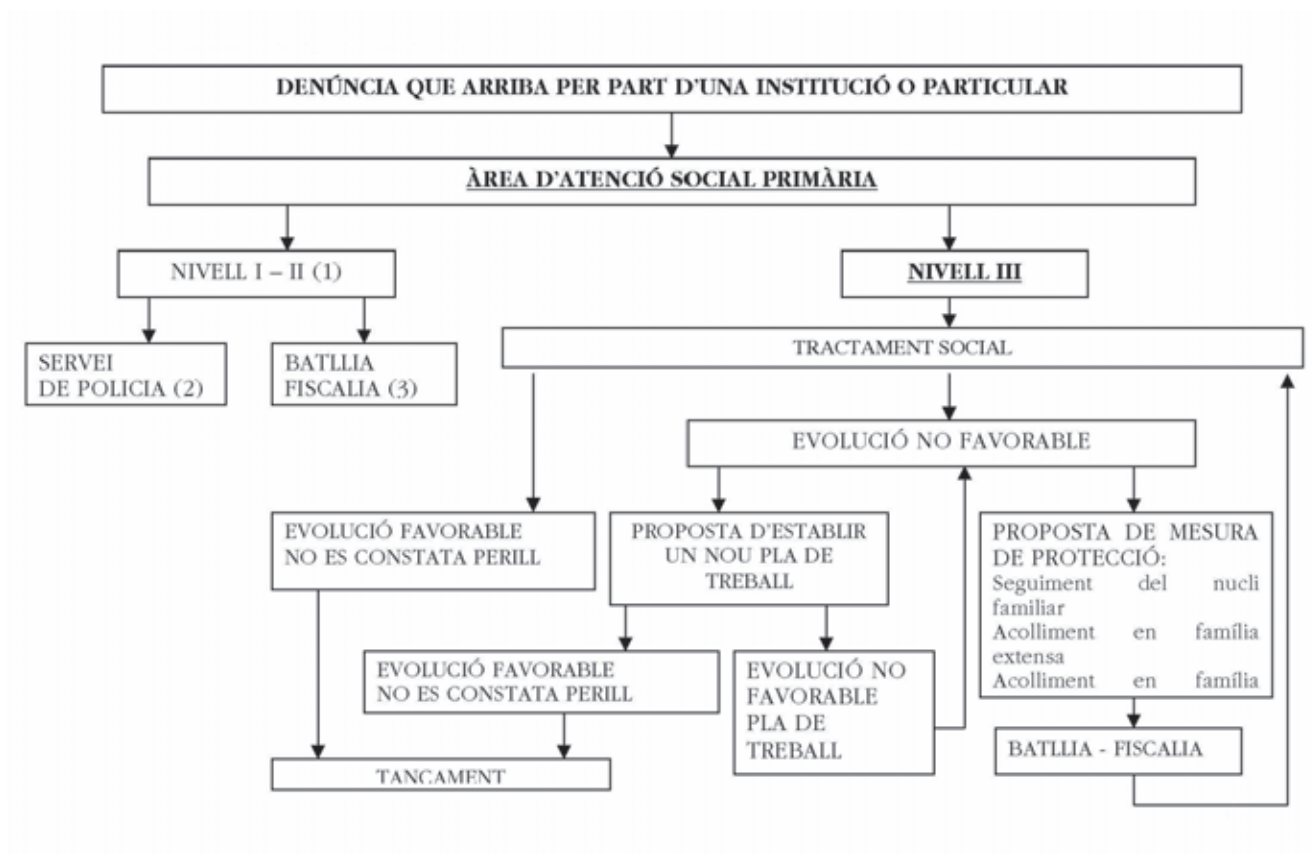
DENÚNCIA QUE ARRIBA PER PART D'UNA INSTITUCIÓ O PARTICULAR

ÀREA D'ATENCIÓ SOCIAL PRIMÀRIA

NIVELL I – II (1)

NIVELL III

SERVEI DE POLICIA (2)

BATLLIA FISCALIA (3)

TRACTAMENT SOCIAL

EVOLUCIÓ NO FAVORABLE

EVOLUCIÓ FAVORABLE NO ES CONSTATA PERILL

PROPOSTA D'ESTABLIR UN NOU PLA DE TREBALL

PROPOSTA DE MESURA DE PROTECCIÓ:
Seguiment del nucli familiar
Acolliment en família extensa
Acolliment en família

EVOLUCIÓ FAVORABLE NO ES CONSTATA PERILL

EVOLUCIÓ NO FAVORABLE PLA DE TREBALL

BATLLIA - FISCALIA

TANCAMENT